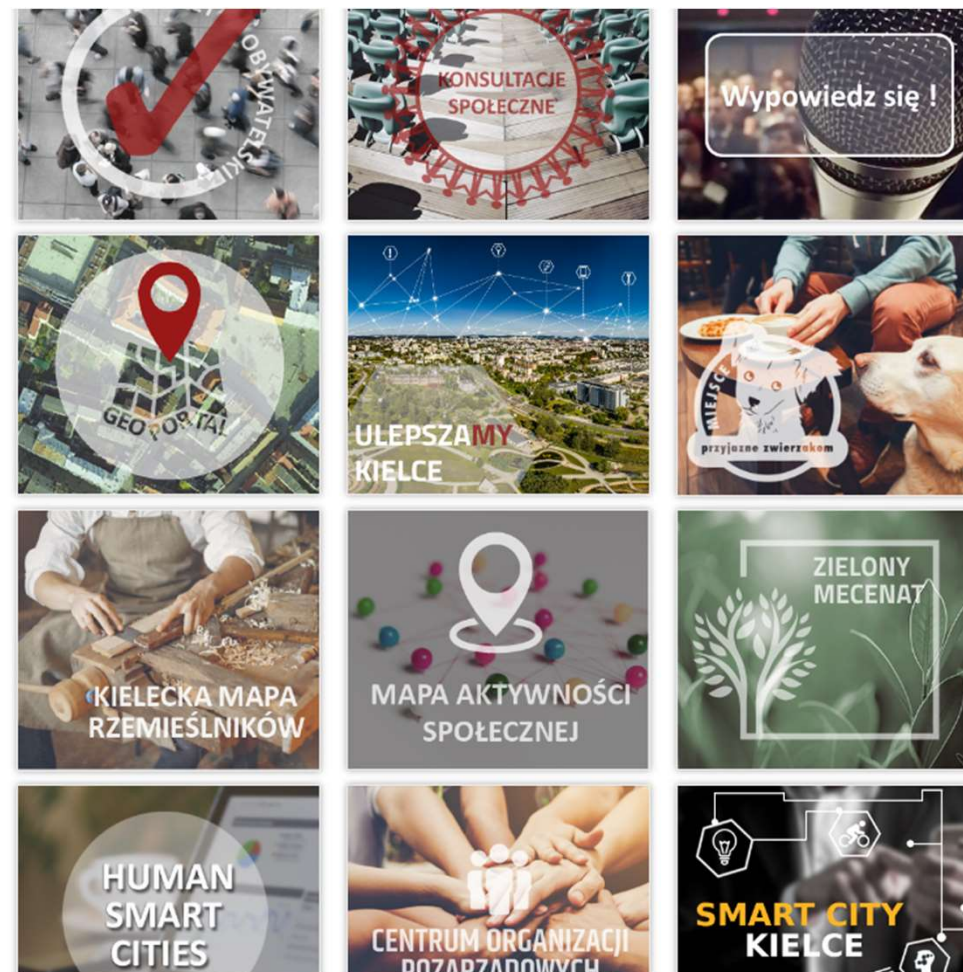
OBYWATELSKI

KONSULTACJE SPOŁECZNE

Wypowiedz się !

GEOPORTAL

ULEPSZAMY KIELCE

MIEJSCE przyjazne zwierzakom

KIELECKA MAPA RZEMIEŚLNIKÓW

MAPA AKTYWNOŚCI SPOŁECZNEJ

ZIELONY MECENAT

HUMAN SMART CITIES

CENTRUM ORGANIZACJI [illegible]

SMART CITY KIELCE